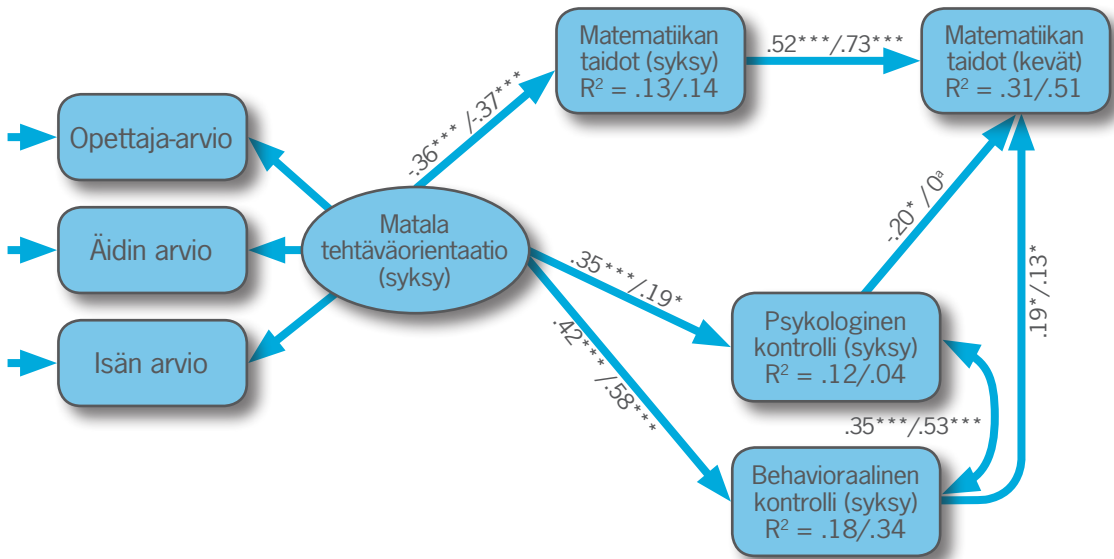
Matematiikan taidot (syksy) $R^2 = .13/.14$

.52***/.73***

Matematiikan taidot (kevät) $R^2 = .31/.51$

-.36*** /-.37***

Opettaja-arvio

Äidin arvio

Isän arvio

Matala tehtäväorientaatio (syksy)

-.20* / 0$^a$

.35***/.19*

.42***/.58***

.19*/.13*

Psykologinen kontrolli (syksy) $R^2 = .12/.04$

.35***/.53***

Behavioraalinen kontrolli (syksy) $R^2 = .18/.34$